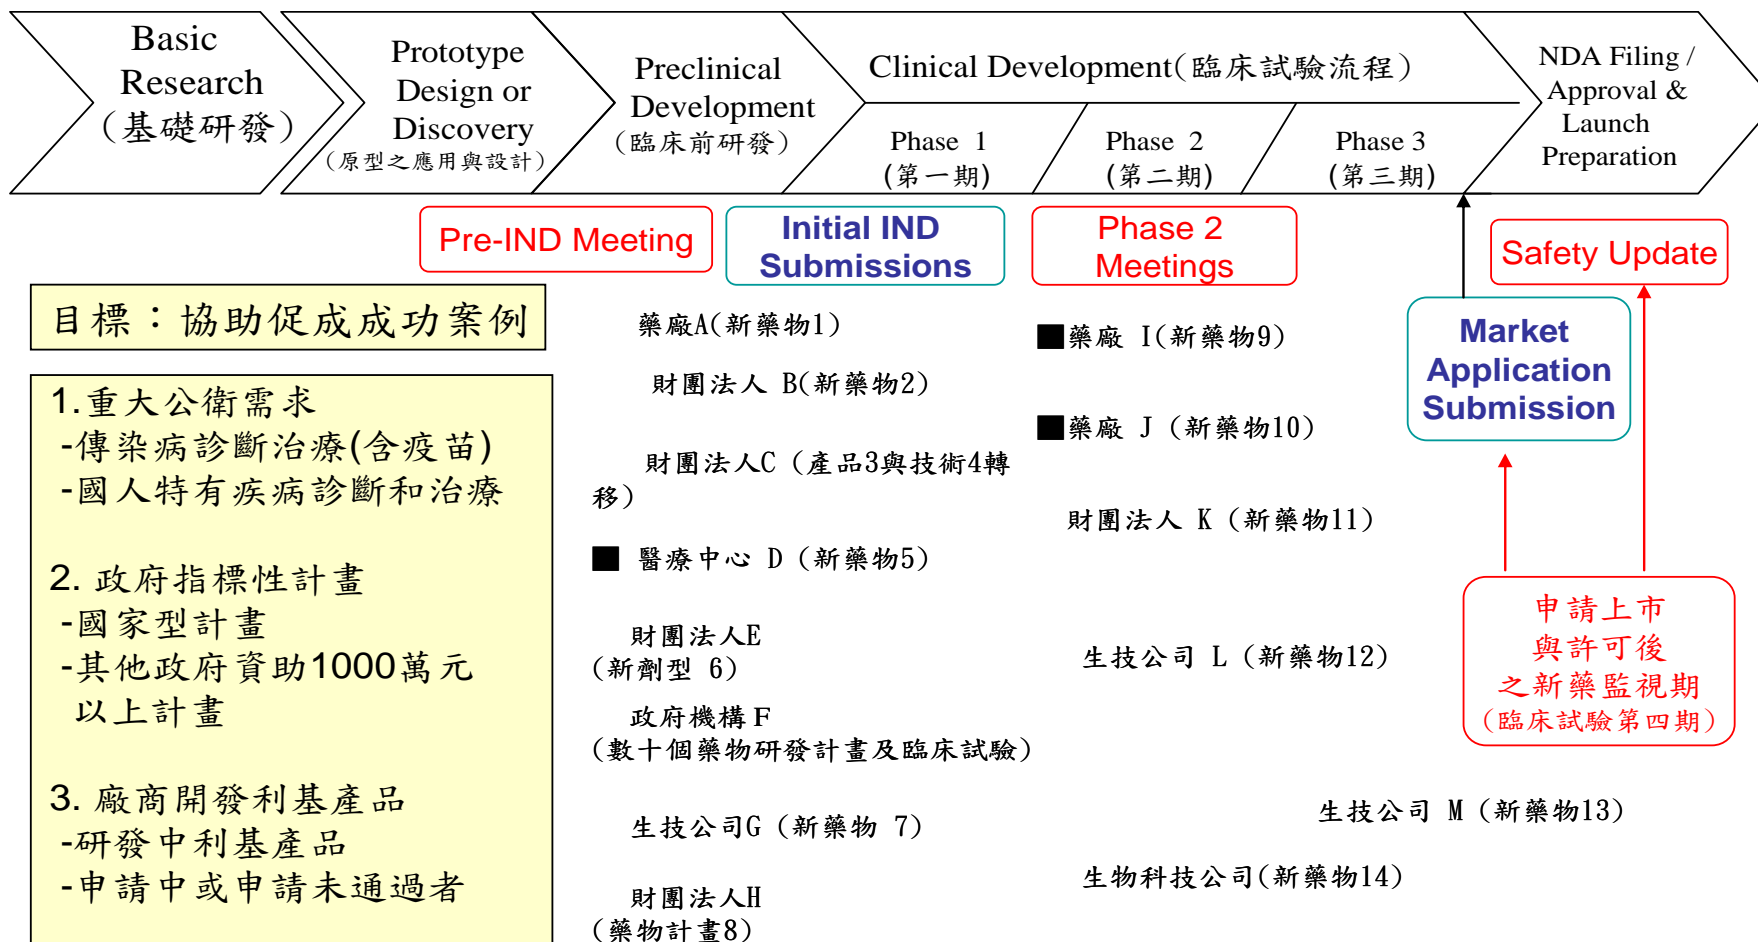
Basic Research (基礎研發)

Prototype Design or Discovery (原型之應用與設計)

Preclinical Development (臨床前研發)

Clinical Development(臨床試驗流程)

Phase 1 (第一期)

Phase 2 (第二期)

Phase 3 (第三期)

NDA Filing / Approval & Launch Preparation

Pre-IND Meeting

Initial IND Submissions

Phase 2 Meetings

Safety Update

目標：協助促成成功案例

1.重大公衛需求
-傳染病診斷治療(含疫苗)
-國人特有疾病診斷和治療

2. 政府指標性計畫
-國家型計畫
-其他政府資助1000萬元以上計畫

3. 廠商開發利基產品
-研發中利基產品
-申請中或申請未通過者

藥廠A(新藥物1)

財團法人 B(新藥物2)

財團法人C (產品3與技術4轉移)

■ 醫療中心 D (新藥物5)

財團法人E (新劑型 6)

政府機構 F (數十個藥物研發計畫及臨床試驗)

生技公司G (新藥物 7)

財團法人H (藥物計畫8)

■藥廠 I(新藥物9)

■藥廠 J (新藥物10)

財團法人 K (新藥物11)

生技公司 L (新藥物12)

生技公司 M (新藥物13)

生物科技公司(新藥物14)

Market Application Submission

申請上市與許可後之新藥監視期 (臨床試驗第四期)